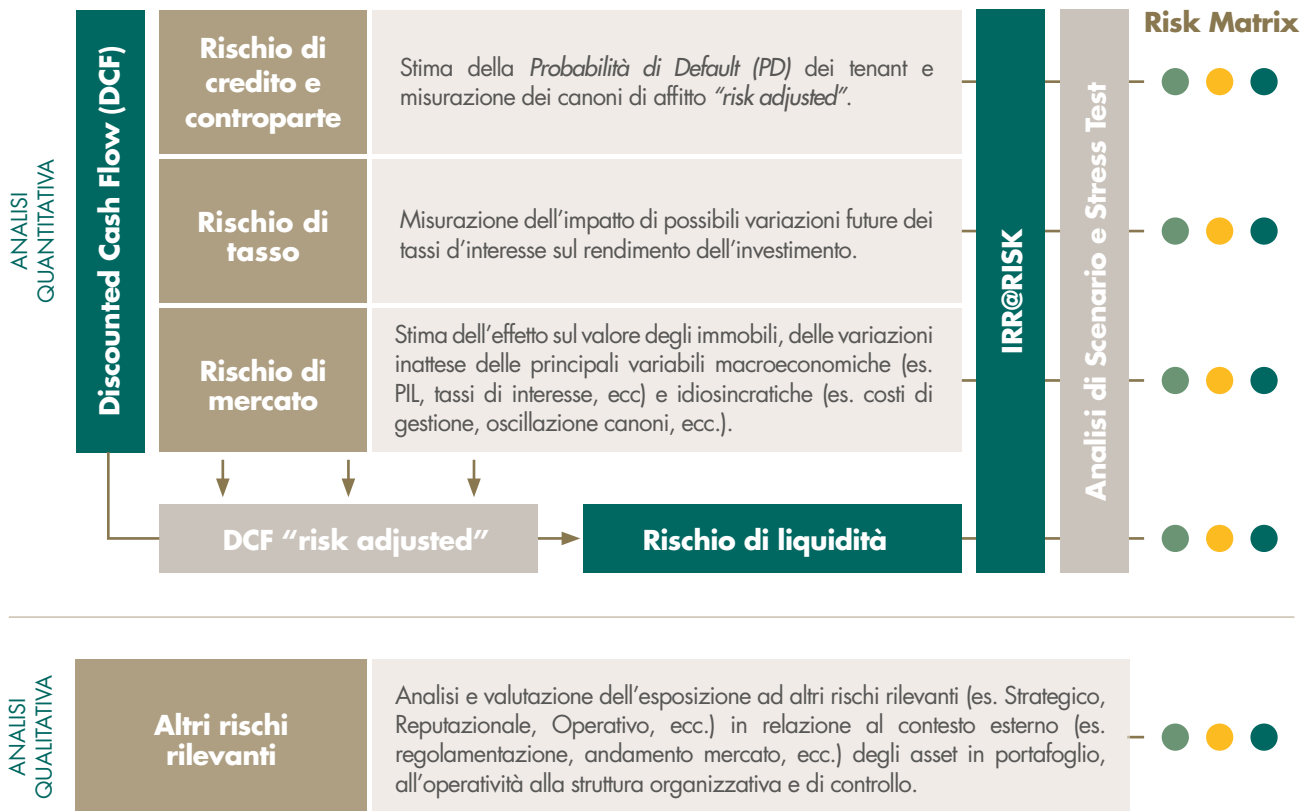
Risk Matrix

ANALISI QUANTITATIVA

Discounted Cash Flow (DCF)

Rischio di credito e controparte

Stima della *Probabilità di Default (PD)* dei tenant e misurazione dei canoni di affitto *"risk adjusted"*.

Rischio di tasso

Misurazione dell'impatto di possibili variazioni future dei tassi d'interesse sul rendimento dell'investimento.

Rischio di mercato

Stima dell'effetto sul valore degli immobili, delle variazioni inattese delle principali variabili macroeconomiche (es. PIL, tassi di interesse, ecc) e idiosincratiche (es. costi di gestione, oscillazione canoni, ecc.).

IRR@RISK

Analisi di Scenario e Stress Test

DCF "risk adjusted"

Rischio di liquidità

ANALISI QUALITATIVA

Altri rischi rilevanti

Analisi e valutazione dell'esposizione ad altri rischi rilevanti (es. Strategico, Reputazionale, Operativo, ecc.) in relazione al contesto esterno (es. regolamentazione, andamento mercato, ecc.) degli asset in portafoglio, all'operatività alla struttura organizzativa e di controllo.